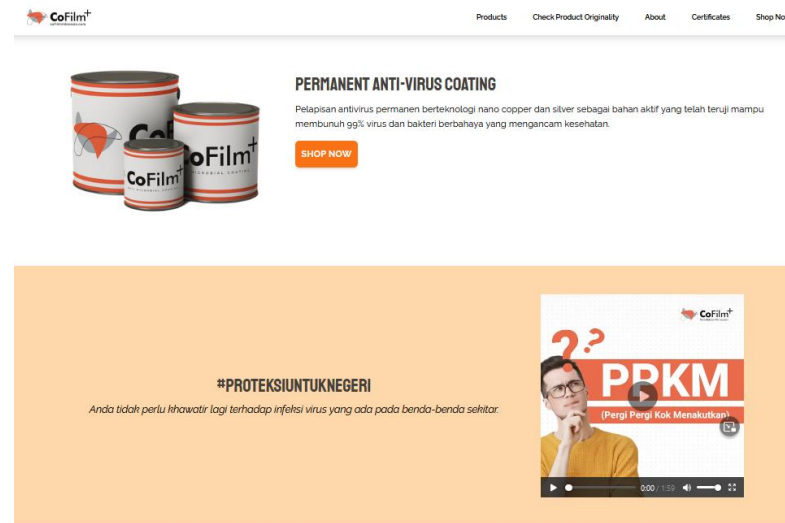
CoFilm+
cofilmindonesia.com

Products Check Product Originality About Certificates Shop No

CoFilm+
CoFilm+
CoFilm+

PERMANENT ANTI-VIRUS COATING

Pelapisan antivirus permanen berteknologi nano copper dan silver sebagai bahan aktif yang telah teruji mampu membunuh 99% virus dan bakteri berbahaya yang mengancam kesehatan.

SHOP NOW

#PROTEKSIUNTUKNEGERI

Anda tidak perlu khawatir lagi terhadap infeksi virus yang ada pada benda-benda sekitar.

CoFilm+

PPKM

(Pergi Pergi Kok Menakutkan)

0:00 / 1:50